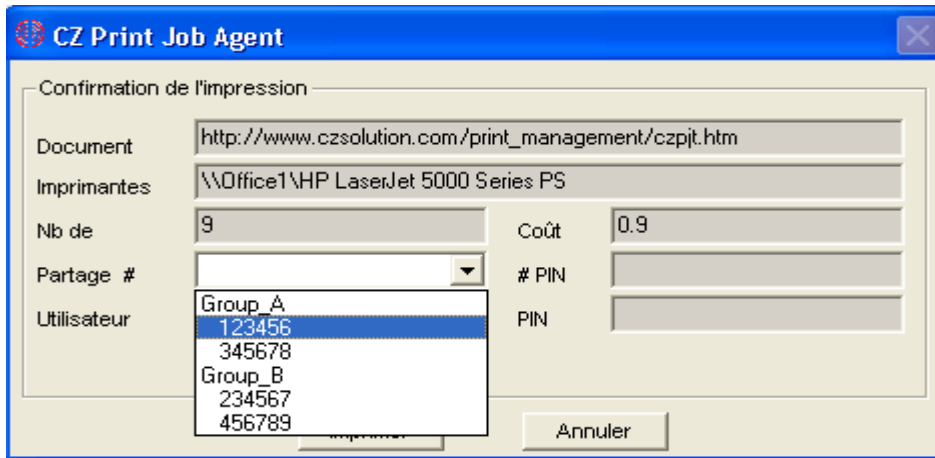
CZ Print Job Agent

Confirmation de l'impression

Document http://www.czsolution.com/print_management/czpjt.htm

Imprimantes \\Office1\HP LaserJet 5000 Series PS

Nb de 9

Coût 0.9

Partage #

# PIN

Utilisateur

PIN

Group_A
123456
345678
Group_B
234567
456789

Imprimer

Annuler